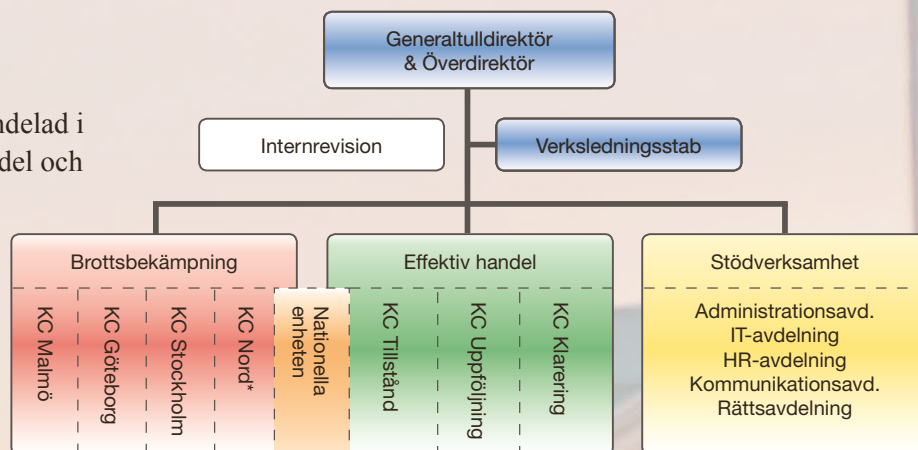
ndelad i
del och

Generaltulldirektör
& Överdirektör

Internrevision

Verksledningsstab

Brottsbekämpning

KC Malmö

KC Göteborg

KC Stockholm

KC Nord*

Nationella enheten

Effektiv handel

KC Tillstånd

KC Uppföljning

KC Klarering

Stödverksamhet

Administrationsavd.
IT-avdelning
HR-avdelning
Kommunikationsavd.
Rättsavdelning